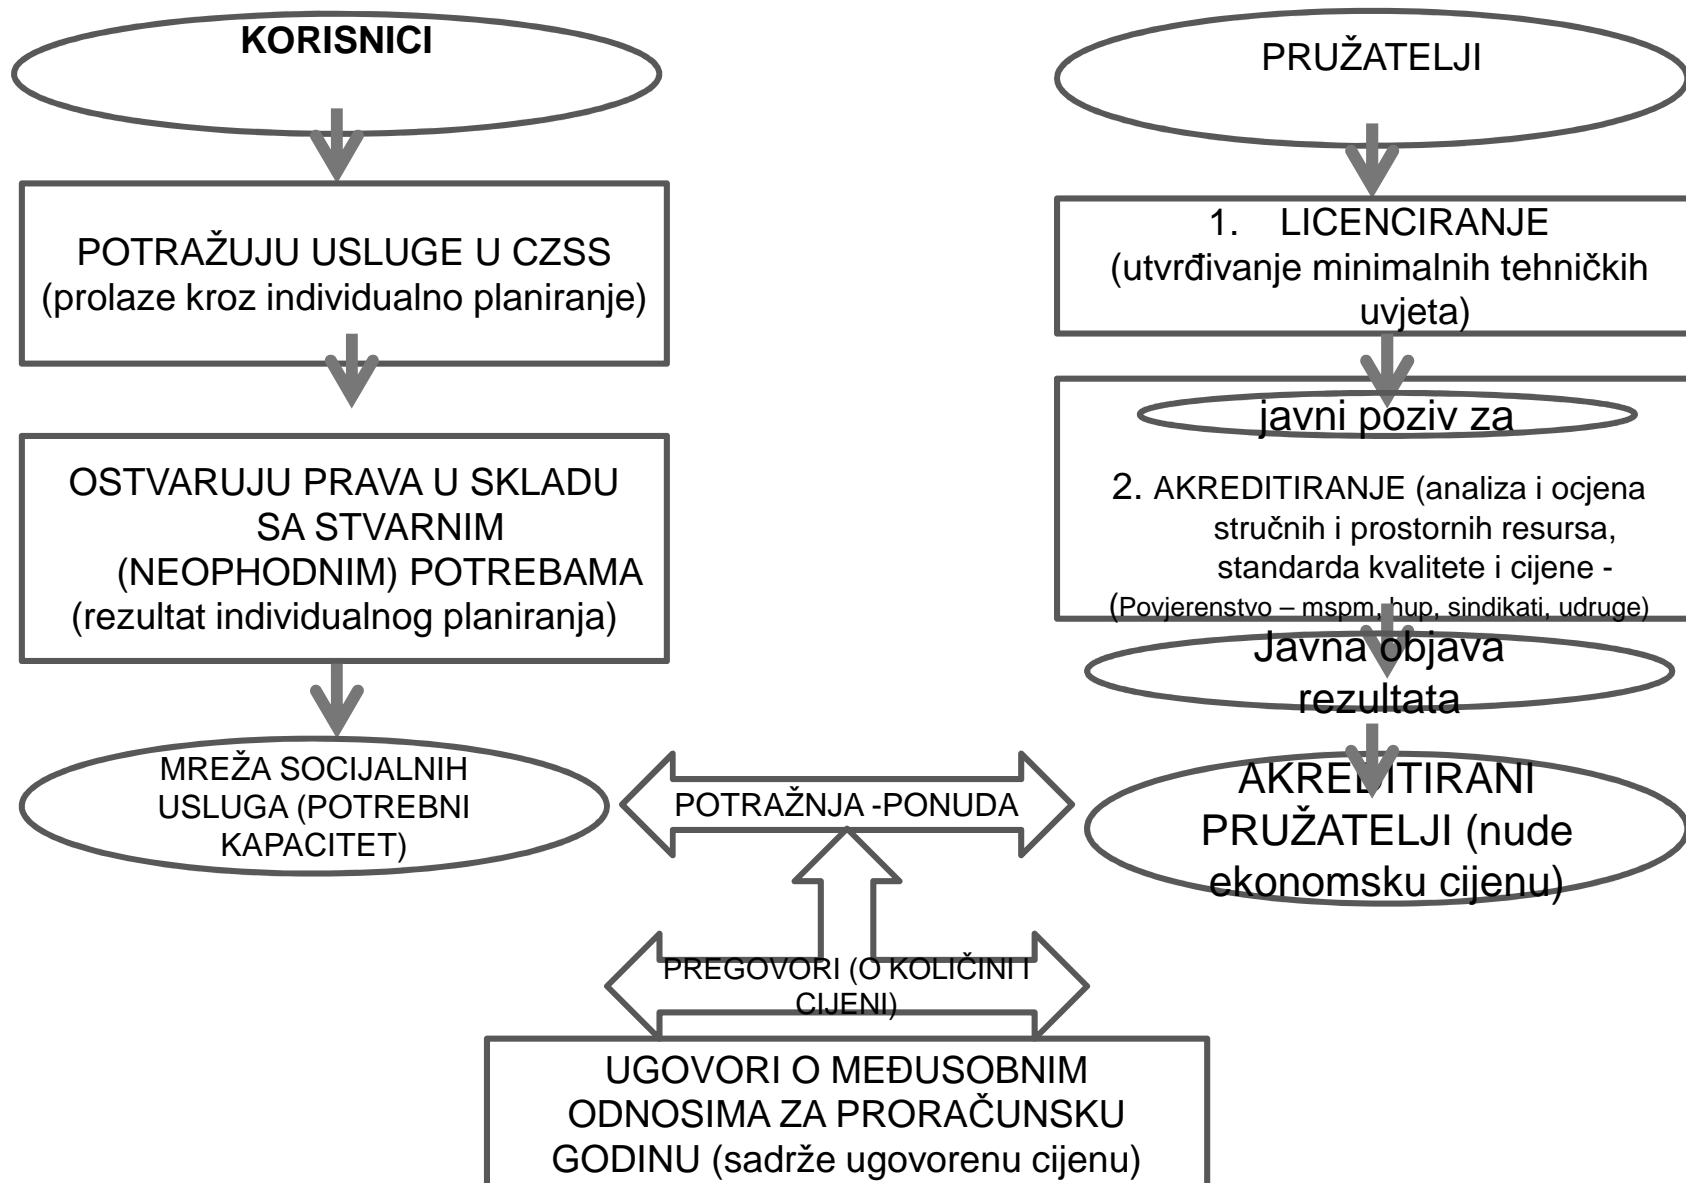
KORISNICI

POTRAŽUJU USLUGE U CZSS (prolaze kroz individualno planiranje)

OSTVARUJU PRAVA U SKLADU SA STVARNIM (NEOPHODNIM) POTREBAMA (rezultat individualnog planiranja)

MREŽA SOCIJALNIH USLUGA (POTREBNI KAPACITET)

PRUŽATELJI

1. LICENCIRANJE (utvrđivanje minimalnih tehničkih uvjeta)

javni poziv za

2. AKREDITIRANJE (analiza i ocjena stručnih i prostornih resursa, standarda kvalitete i cijene - (Povjerenstvo – mspm, hup, sindikati, udruge)

Javna objava rezultata

AKREDITIRANI PRUŽATELJI (nude ekonomsku cijenu)

POTRAŽNJA -PONUDA

PREGOVORI (O KOLIČINI I CIJENI)

UGOVORI O MEĐUSOBNIM ODNOSIMA ZA PRORAČUNSKU GODINU (sadrže ugovorenu cijenu)